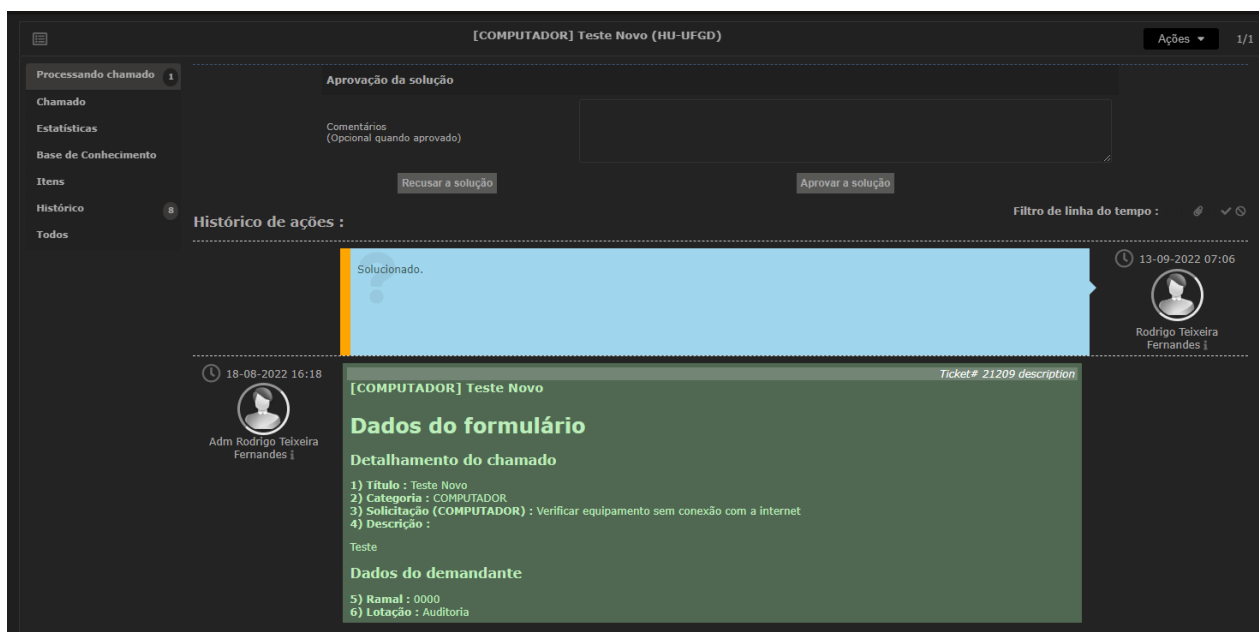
[COMPUTADOR] Teste Novo (HU-UFGD)

Ações ▾ 1/1

Processando chamado 1
Chamado
Estatísticas
Base de Conhecimento
Itens
Histórico 8
Todos

Aprovação da solução

Comentários
(Opcional quando aprovado)

Recusar a solução

Aprovar a solução

Histórico de ações :

Filtro de linha do tempo :

Solucionado.

13-09-2022 07:06

Rodrigo Teixeira Fernandes

18-08-2022 16:18

Adm Rodrigo Teixeira Fernandes

Ticket# 21209 description

[COMPUTADOR] Teste Novo

Dados do formulário

Detalhamento do chamado

1) Título : Teste Novo
2) Categoria : COMPUTADOR
3) Solicitação (COMPUTADOR) : Verificar equipamento sem conexão com a internet
4) Descrição :

Teste

Dados do demandante

5) Ramal : 0000
6) Lotação : Auditoria